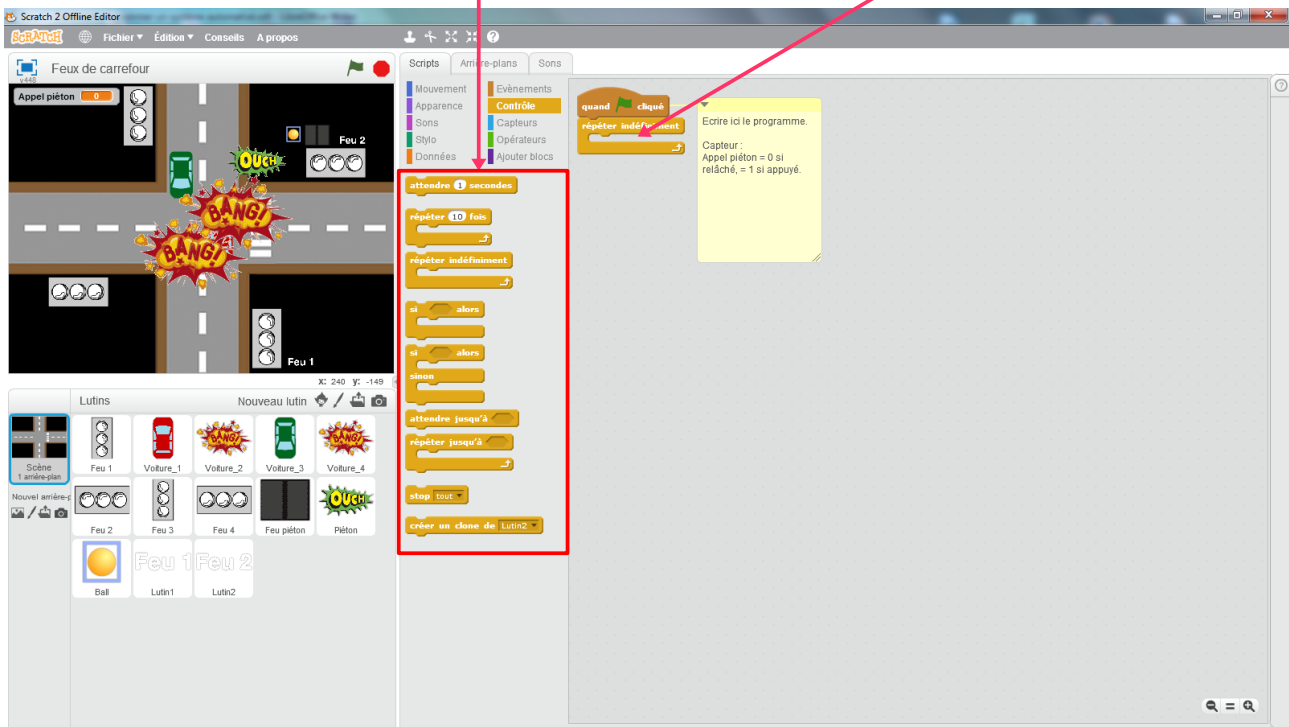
Scratch 2 Offline Editor

SCRATCH Fichier ▾ Édition ▾ Conseils A propos

Feux de carrefour
v448

Appel piéton 0

Feu 2

OUCH

BANG!

BANG!

Feu 1

x: 240 y: -149

Lutins Nouveau lutin

Scène
1 arrière-plan

Nouvel arrière-p

Feu 1 Voiture_1 Voiture_2 Voiture_3 Voiture_4
Feu 2 Feu 3 Feu 4 Feu piéton Piéton
Ball Lutin1 Lutin2

Scripts Arrière-plans Sons

Mouvement Evènements
Apparence Contrôle
Sons Capteurs
Stylo Opérateurs
Données Ajouter blocs

attendre 1 secondes

répéter 10 fois

répéter indéfiniment

si alors

si alors
sinon

attendre jusqu'à

répéter jusqu'à

stop tout

créer un clone de Lutin2

quand cliqué
répéter indéfiniment

Ecrire ici le programme.

Capteur :
Appel piéton = 0 si relâché, = 1 si appuyé.